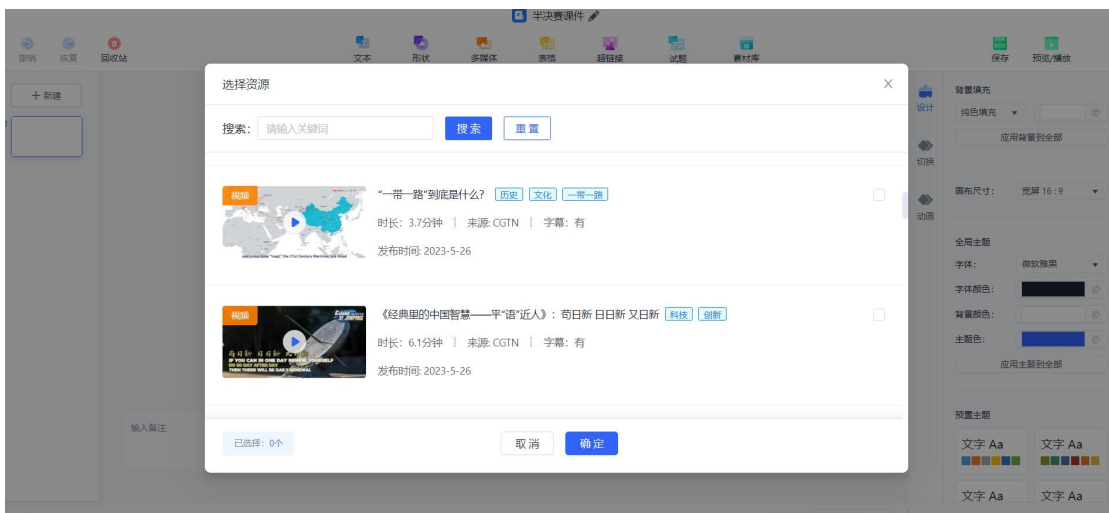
半决赛课件

撤销 恢复 回收站

文本 形状 多媒体 表格 超链接 试题 素材库

保存 预览/播放

+ 新建

选择资源

搜索： 请输入关键词 搜索 重置

视频

and a sea route "road," the 21st Century Maritime Silk Road

"一带一路"到底是什么？ 历史 文化 一带一路

时长：3.7分钟 | 来源：CGTN | 字幕：有

发布时间：2023-5-26

视频

苟日新 日日新

IF YOU CAN IN ONE DAY RENEW YOURSELF DO SO DAY AFTER DAY THEN THERE WILL BE DAILY RENEWAL

《经典里的中国智慧——平"语"近人》：苟日新 日日新 又日新 科技 创新

时长：6.1分钟 | 来源：CGTN | 字幕：有

发布时间：2023-5-26

输入备注

已选择：0个

取消 确定

设计 切换 动画

背景填充

纯色填充

应用背景到全部

画布尺寸： 宽屏 16：9

全局主题

字体： 微软雅黑

字体颜色：

背景颜色：

主题色：

应用主题到全部

预置主题

文字 Aa 文字 Aa

文字 Aa 文字 Aa